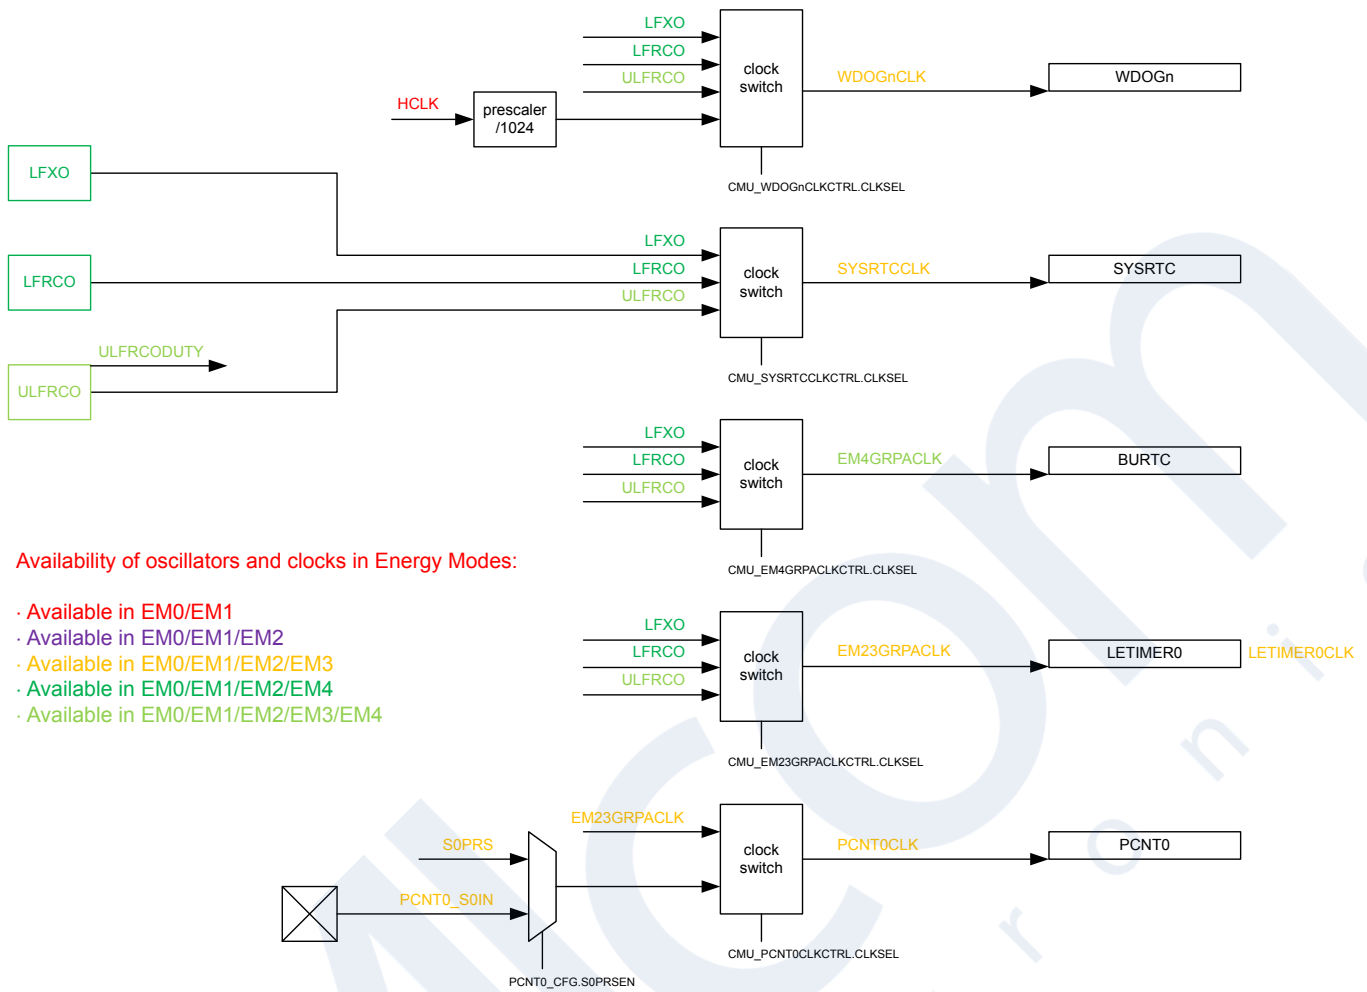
LFXO
LFRCO
ULFRCO
HCLK
prescaler /1024
clock switch
WDOGnCLK
WDOGn
CMU_WDOGnCLKCTRL.CLKSEL

LFXO
LFRCO
ULFRCODUTY
ULFRCO
LFXO
LFRCO
ULFRCO
clock switch
SYSRTCCLK
SYSRTC
CMU_SYSRTCCLKCTRL.CLKSEL

LFXO
LFRCO
ULFRCO
clock switch
EM4GRPACLK
BURTC
CMU_EM4GRPACLKCTRL.CLKSEL

Availability of oscillators and clocks in Energy Modes:

· Available in EM0/EM1
· Available in EM0/EM1/EM2
· Available in EM0/EM1/EM2/EM3
· Available in EM0/EM1/EM2/EM4
· Available in EM0/EM1/EM2/EM3/EM4

LFXO
LFRCO
ULFRCO
clock switch
EM23GRPACLK
LETIMER0
LETIMER0CLK
CMU_EM23GRPACLKCTRL.CLKSEL

EM23GRPACLK
S0PRS
PCNT0_S0IN
clock switch
PCNT0CLK
PCNT0
CMU_PCNT0CLKCTRL.CLKSEL
PCNT0_CFG.S0PRSEN